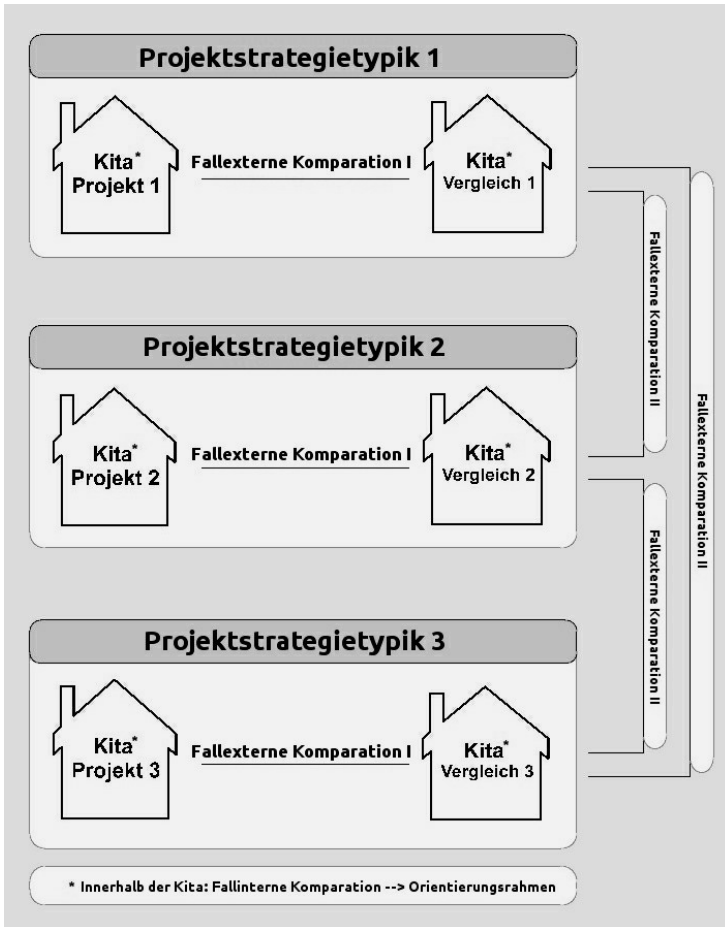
Projektstrategietypik 1

Kita*
Projekt 1

Fallexterne Komparation I

Kita*
Vergleich 1

Projektstrategietypik 2

Kita*
Projekt 2

Fallexterne Komparation I

Kita*
Vergleich 2

Projektstrategietypik 3

Kita*
Projekt 3

Fallexterne Komparation I

Kita*
Vergleich 3

Fallexterne Komparation II

Fallexterne Komparation II

Fallexterne Komparation II

* Innerhalb der Kita: Fallinterne Komparation --> Orientierungsrahmen